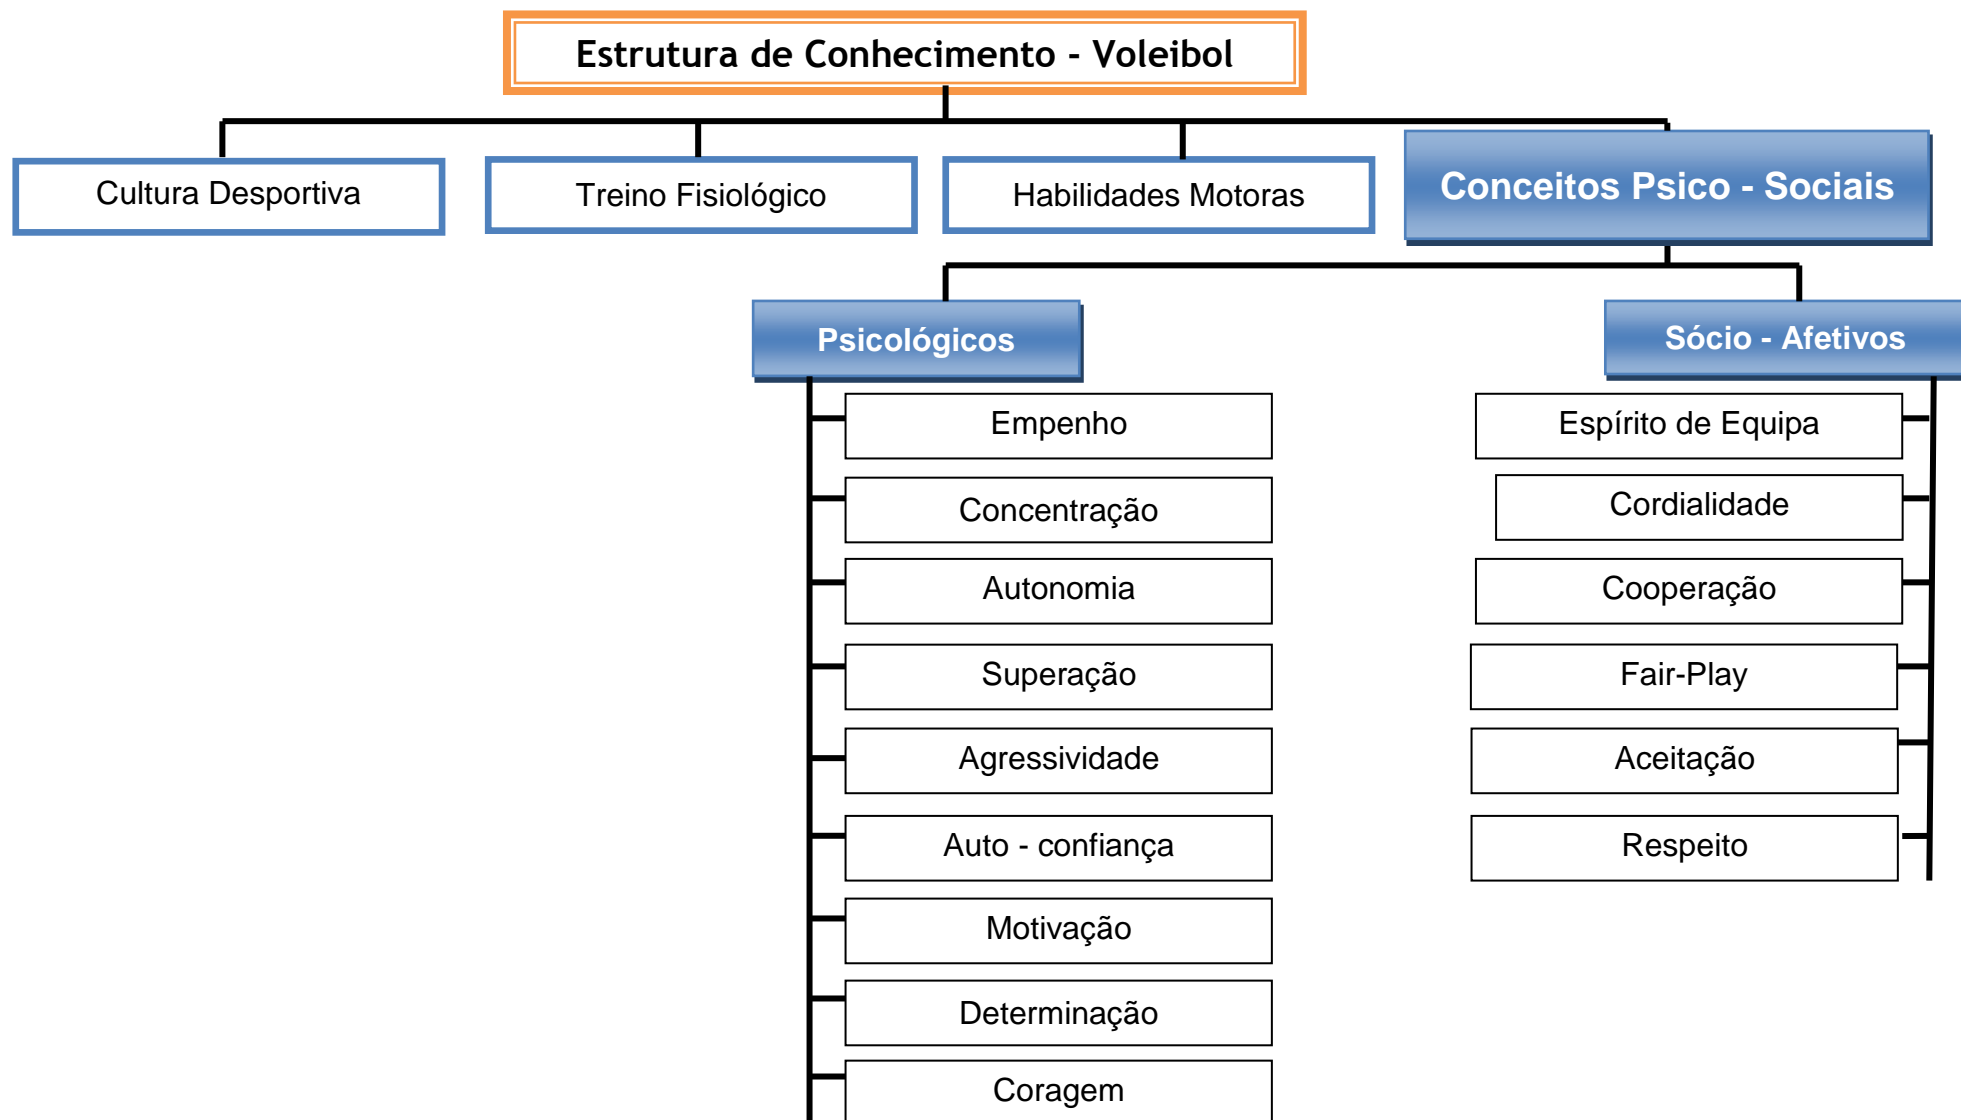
Estrutura de Conhecimento - Voleibol

Cultura Desportiva

Treino Fisiológico

Habilidades Motoras

Conceitos Psico - Sociais

Psicológicos

Empenho

Concentração

Autonomia

Superação

Agressividade

Auto - confiança

Motivação

Determinação

Coragem

Sócio - Afetivos

Espírito de Equipa

Cordialidade

Cooperação

Fair-Play

Aceitação

Respeito